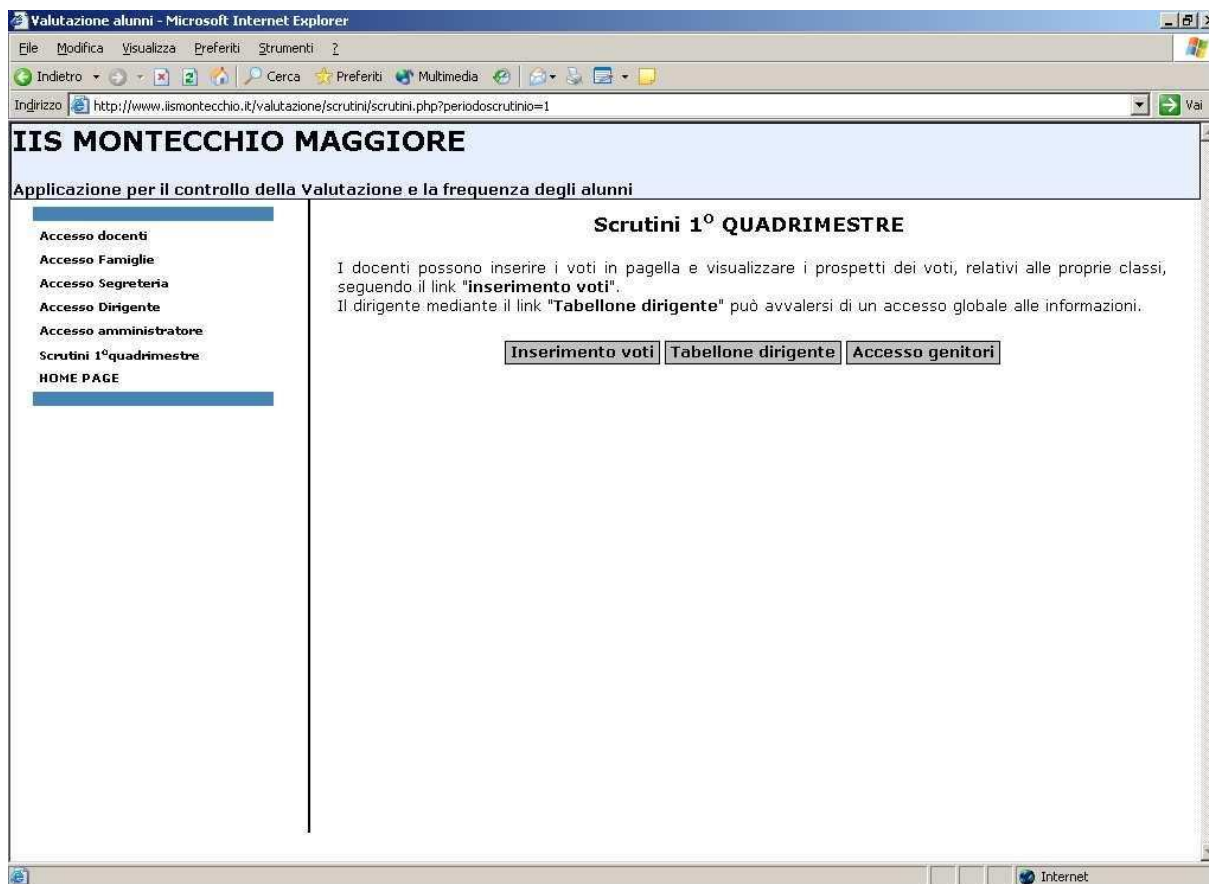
Valutazione alunni - Microsoft Internet Explorer

File Modifica Visualizza Preferiti Strumenti ?

Indietro Cerca Preferiti Multimedia

Indirizzo http://www.iismontecchio.it/valutazione/scrutini/scrutini.php?periodoscrutinio=1 Vai

IIS MONTECCHIO MAGGIORE

Applicazione per il controllo della Valutazione e la frequenza degli alunni

Accesso docenti
Accesso Famiglie
Accesso Segreteria
Accesso Dirigente
Accesso amministratore
Scrutini 1°quadrimestre
HOME PAGE

Scrutini 1° QUADRIMESTRE

I docenti possono inserire i voti in pagella e visualizzare i prospetti dei voti, relativi alle proprie classi, seguendo il link "**inserimento voti**".
Il dirigente mediante il link "**Tabellone dirigente**" può avvalersi di un accesso globale alle informazioni.

Inserimento voti | Tabellone dirigente | Accesso genitori

Internet